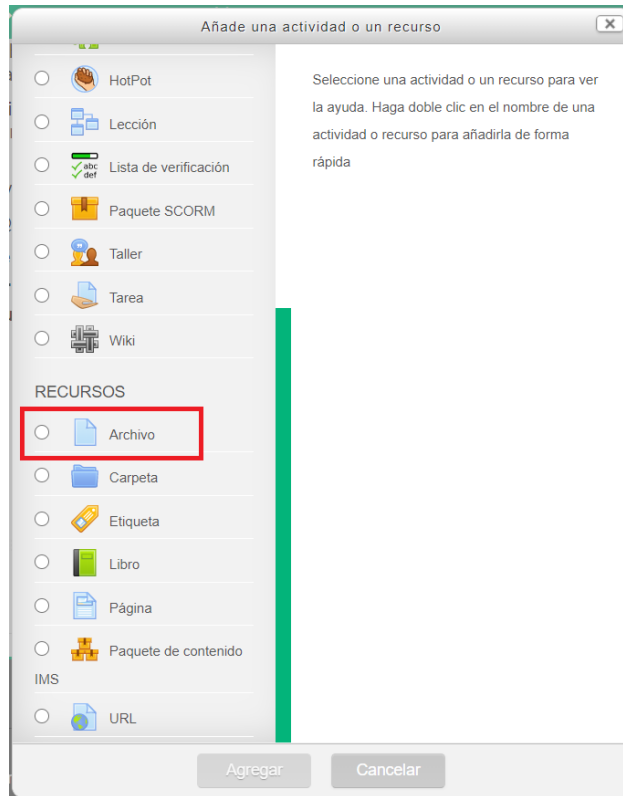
Añade una actividad o un recurso

HotPot

Lección

Lista de verificación

Paquete SCORM

Taller

Tarea

Wiki

RECURSOS

Archivo

Carpeta

Etiqueta

Libro

Página

Paquete de contenido IMS

URL

Seleccione una actividad o un recurso para ver la ayuda. Haga doble clic en el nombre de una actividad o recurso para añadirla de forma rápida

Agregar

Cancelar